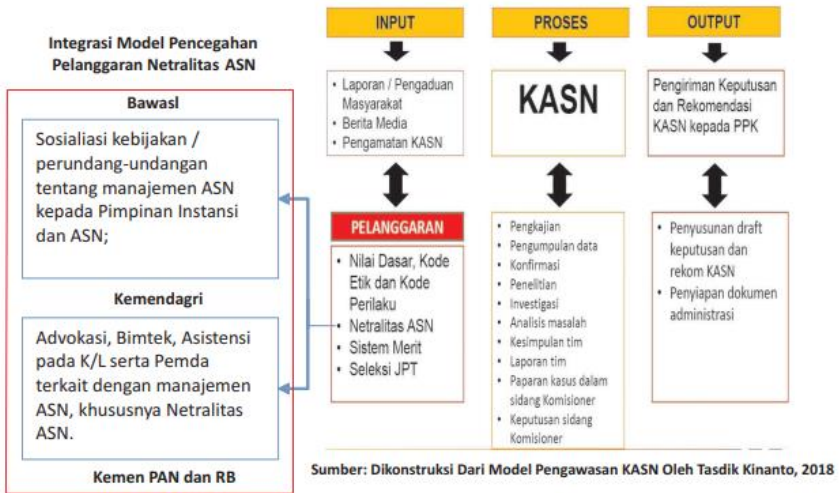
Integrasi Model Pencegahan Pelanggaran Netralitas ASN

Bawasl

Sosialiasi kebijakan / perundang-undangan tentang manajemen ASN kepada Pimpinan Instansi dan ASN;

Kemendagri

Advokasi, Bimtek, Asistensi pada K/L serta Pemda terkait dengan manajemen ASN, khususnya Netralitas ASN.

Kemen PAN dan RB

INPUT

- Laporan / Pengaduan Masyarakat
- Berita Media
- Pengamatan KASN

PELANGGARAN

- Nilai Dasar, Kode Etik dan Kode Perilaku
- Netralitas ASN
- Sistem Merit
- Seleksi JPT

PROSES

KASN

- Pengkajian
- Pengumpulan data
- Konfirmasi
- Penelitian
- Investigasi
- Analisis masalah
- Kesimpulan tim
- Laporan tim
- Paparan kasus dalam sidang Komisioner
- Keputusan sidang Komisioner

OUTPUT

Pengiriman Keputusan dan Rekomendasi KASN kepada PPK

- Penyusunan draft keputusan dan rekom KASN
- Penyiapan dokumen administrasi

Sumber: Dikonstruksi Dari Model Pengawasan KASN Oleh Tasdik Kinanto, 2018